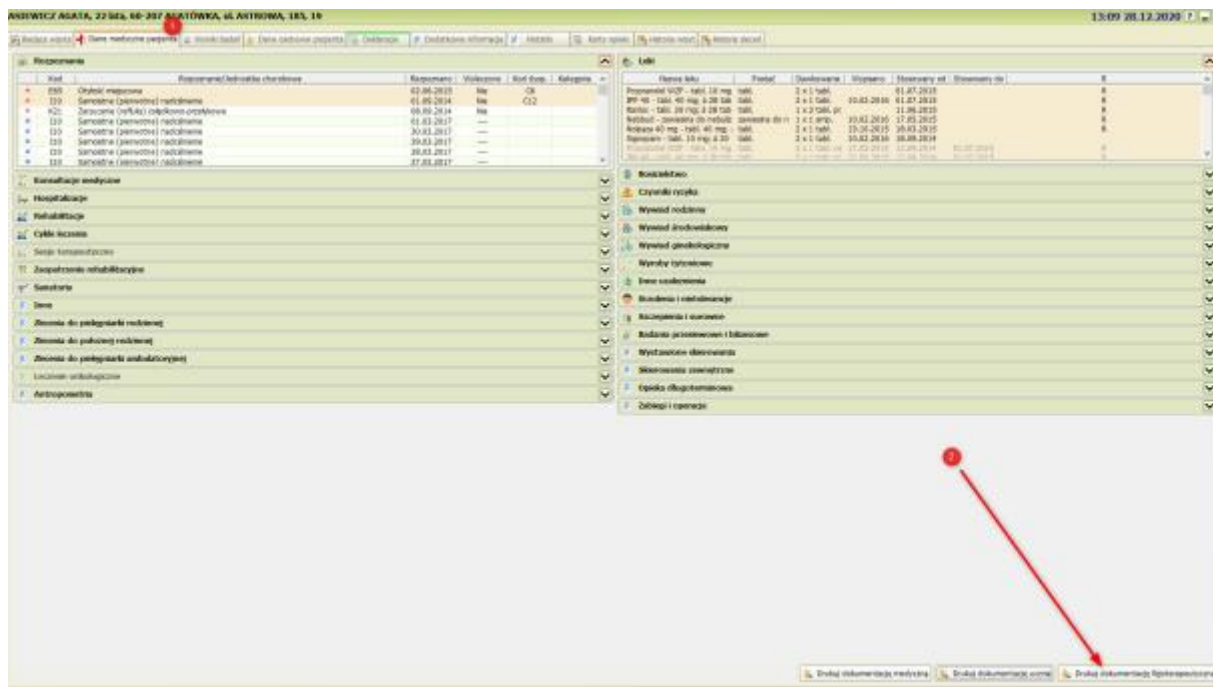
ASIEWICZ AGATA, 22 lata, 60-207 AGATÓWKA, ul. ANTKOWA, 185, 19

13:09 28.12.2020

Realizacja wizyty | Dane medyczne pacjenta | Wyniki badań | Dane osobowe pacjenta | Deklaracje | Dodatkowe informacje | Historia | Karty opieki | Historia wizyt | Historia decyzji

1

Rozpoznania

| Kod | Rozpoznanie/Jednostka chorobowa | Rozpoznano | Wyleczone | Kod dysp. | Kategoria |
|---|---|---|---|---|---|
| E66 | Otyłość miejscowa | 02.06.2015 | Nie | C6 | |
| I10 | Samoistne (pierwotne) nadciśnienie | 01.09.2014 | Nie | C12 | |
| K21 | Zarzucanie (refluks) żołądkowo-przełykowe | 09.09.2014 | Nie | | |
| I10 | Samoistne (pierwotne) nadciśnienie | 01.03.2017 | — | | |
| I10 | Samoistne (pierwotne) nadciśnienie | 30.03.2017 | — | | |
| I10 | Samoistne (pierwotne) nadciśnienie | 30.03.2017 | — | | |
| I10 | Samoistne (pierwotne) nadciśnienie | 28.03.2017 | — | | |
| I10 | Samoistne (pierwotne) nadciśnienie | 27.03.2017 | — | | |

Konsultacje medyczne
Hospitalizacje
Rehabilitacje
Cykle leczenia
Serie fizjoterapeutyczne
Zaopatrzenie rehabilitacyjne
Sanatoria
Inne
Zlecenia do pielęgniarki rodzinnej
Zlecenia do położnej rodzinnej
Zlecenia do pielęgniarki ambulatoryjnej
Leczenie ortodontyczne
Antropometria

Leki

| Nazwa leku | Postać | Dawkowanie | Wyznaczo | Stosowany od | Stosowany do | R |
|---|---|---|---|---|---|---|
| Propranolol WZF - tabl. 10 mg | tabl. | 2 x 1 tabl. | | 01.07.2015 | | R |
| IPP 40 - tabl. 40 mg, 6 28 tab | tabl. | 2 x 1 tabl. | 10.02.2016 | 01.07.2015 | | R |
| Ranloc - tabl. 20 mg, 6 28 tab | tabl. | 1 x 2 tabl. pr | | 11.06.2015 | | R |
| Nebbud - zawiesina do nebuliz | zawiesina do n | 1 x 1 amp. | 10.02.2016 | 17.05.2015 | | R |
| Nolpaza 40 mg - tabl. 40 mg | tabl. | 2 x 1 tabl. | 15.10.2015 | 18.03.2015 | | R |
| Digoxin - tabl. 10 mg, 6 30 | tabl. | 2 x 1 tabl. | 10.02.2016 | 18.09.2014 | | R |
| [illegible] | | | | | | |
| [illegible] | | | | | | |

Rozwinięcie
Czynniki ryzyka
Wywiad rodzinny
Wywiad środowiskowy
Wywiad ginekologiczny
Wyroby tytoniowe
Inne uzależnienia
Uczulenia i nietolerancje
Szczepienia i surowice
Badania przesiewowe i bilansowe
Wystawione skierowania
Skierowania zewnętrzne
Opieka długoterminowa
Zabiegi i operacje

2

Drukuj dokumentację medyczną | Drukuj dokumentację ucznia | Drukuj dokumentację fizjoterapeutyczną